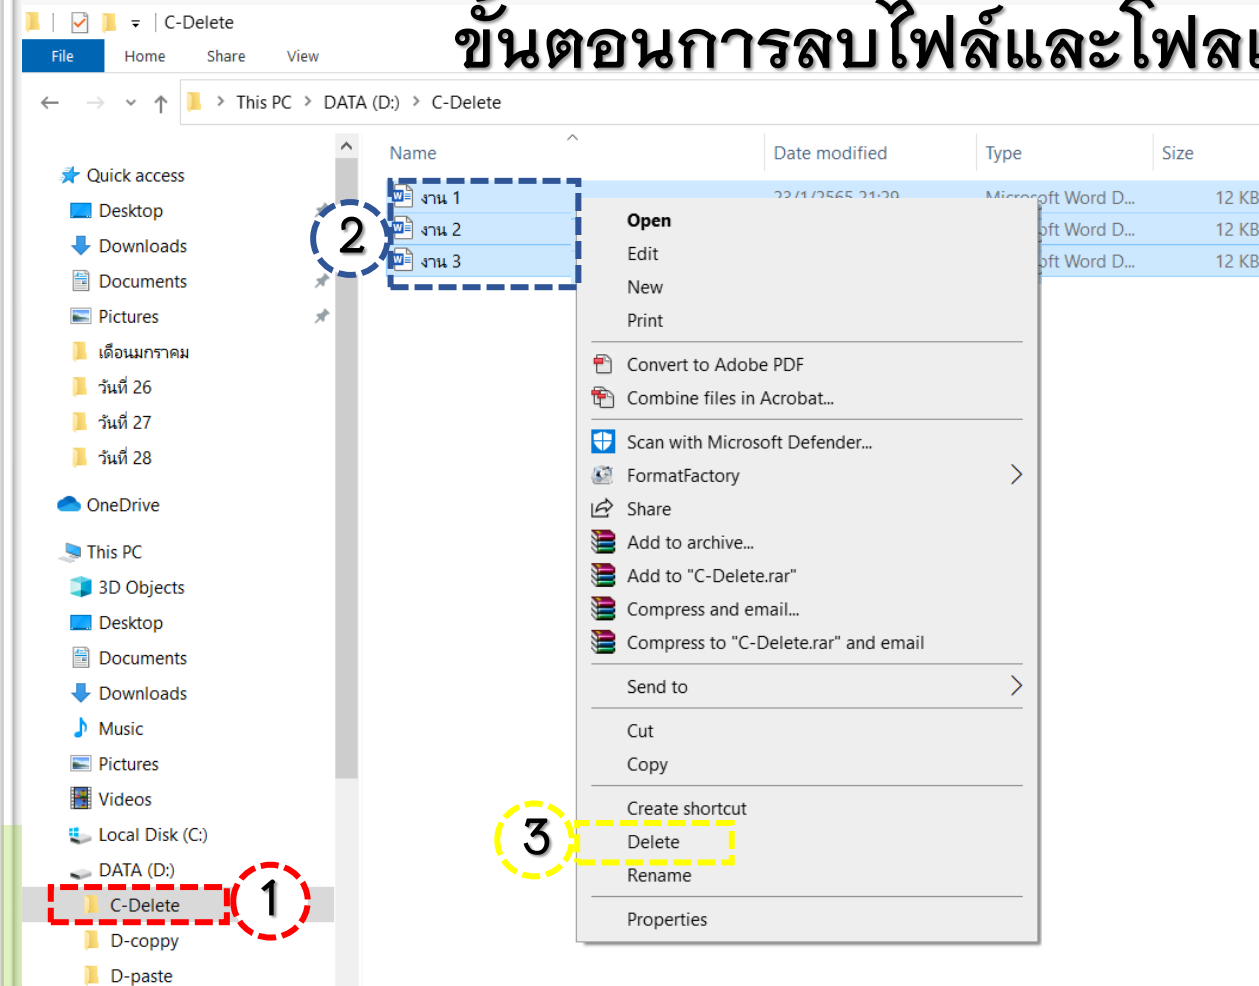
C-Delete

ขั้นตอนการลบไฟล์และโฟลเ

File Home Share View

This PC > DATA (D:) > C-Delete

Quick access
Desktop
Downloads
Documents
Pictures
เดือนมกราคม
วันที่ 26
วันที่ 27
วันที่ 28
OneDrive
This PC
3D Objects
Desktop
Documents
Downloads
Music
Pictures
Videos
Local Disk (C:)
DATA (D:)
C-Delete
D-coppy
D-paste

| Name | Date modified | Type | Size |
|---|---|---|---|
| งาน 1 | 23/1/2565 21:29 | Microsoft Word D... | 12 KB |
| งาน 2 | | oft Word D... | 12 KB |
| งาน 3 | | oft Word D... | 12 KB |

2

Open
Edit
New
Print
Convert to Adobe PDF
Combine files in Acrobat...
Scan with Microsoft Defender...
FormatFactory
Share
Add to archive...
Add to "C-Delete.rar"
Compress and email...
Compress to "C-Delete.rar" and email
Send to
Cut
Copy
Create shortcut
Delete
Rename
Properties

3

1